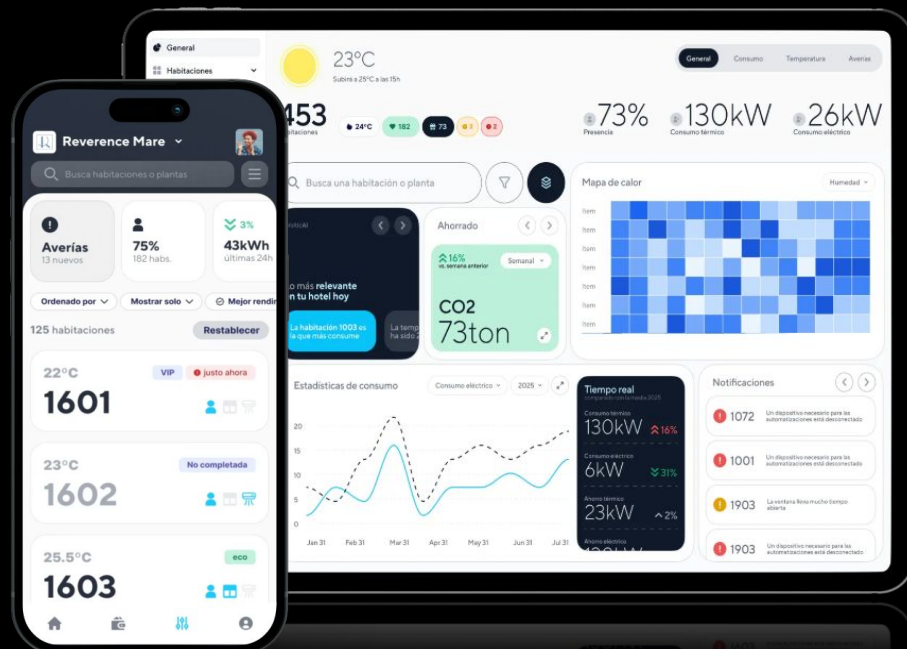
General
Habitaciones

23°C
Subirá a 25°C a las 15h

General Consumo Temperatura Averías

453
habitaciones
24°C 182 73 3 2

73%
Presencia

130kW
Consumo térmico

26kW
Consumo eléctrico

Reverence Mare

Busca habitaciones o plantas

Averías
13 nuevos

75%
182 habs.

3%
43kWh
últimas 24h

Ordenado por Mostrar solo Mejor rendi

125 habitaciones Restablecer

22°C VIP justo ahora
1601

23°C No completada
1602

25.5°C eco
1603

Busca una habitación o planta

Lo más relevante en tu hotel hoy

La habitación 1003 es la que más consume

La temp ha sido

Ahorrado
16%
vs. semana anterior
Semanal
CO2
73ton

Mapa de calor
Humedad
Item
Item
Item
Item
Item
Item
Item

Estadísticas de consumo
Consumo eléctrico 2025
20
15
10
5
0
Jan 31 Feb 31 Mar 31 Apr 31 May 31 Jun 31 Jul 31

Tiempo real
comparado con la media 2025
Consumo térmico
130kW 16%
Consumo eléctrico
6kW 31%
Ahorro térmico
23kW 2%
Ahorro eléctrico

Notificaciones
1072 Un dispositivo necesario para las automatizaciones está desconectado
1001 Un dispositivo necesario para las automatizaciones está desconectado
1903 La ventana lleva mucho tiempo abierta
1903 Un dispositivo necesario para las automatizaciones está desconectado